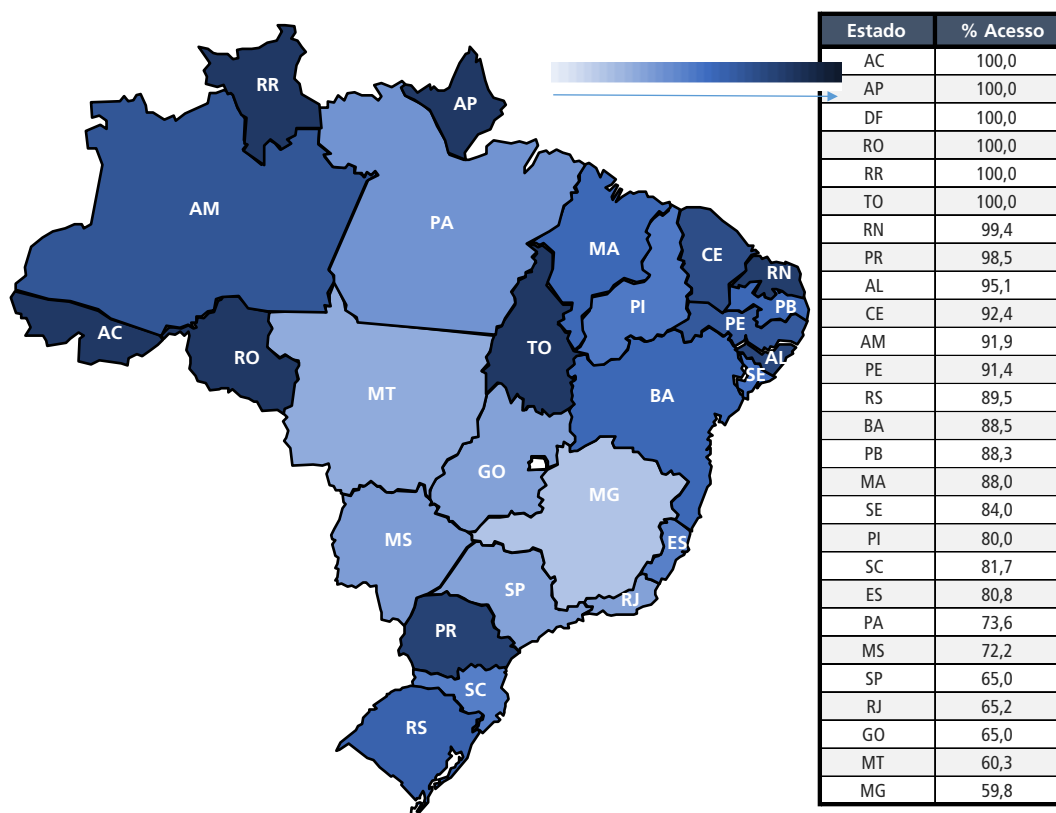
RR
AP
AM
PA
MA
CE
RN
PB
PI
PE
AL
SE
AC
RO
TO
BA
MT
GO
MG
MS
ES
SP
RJ
PR
SC
RS

| Estado | % Acesso |
|---|---|
| AC | 100,0 |
| AP | 100,0 |
| DF | 100,0 |
| RO | 100,0 |
| RR | 100,0 |
| TO | 100,0 |
| RN | 99,4 |
| PR | 98,5 |
| AL | 95,1 |
| CE | 92,4 |
| AM | 91,9 |
| PE | 91,4 |
| RS | 89,5 |
| BA | 88,5 |
| PB | 88,3 |
| MA | 88,0 |
| SE | 84,0 |
| PI | 80,0 |
| SC | 81,7 |
| ES | 80,8 |
| PA | 73,6 |
| MS | 72,2 |
| SP | 65,0 |
| RJ | 65,2 |
| GO | 65,0 |
| MT | 60,3 |
| MG | 59,8 |